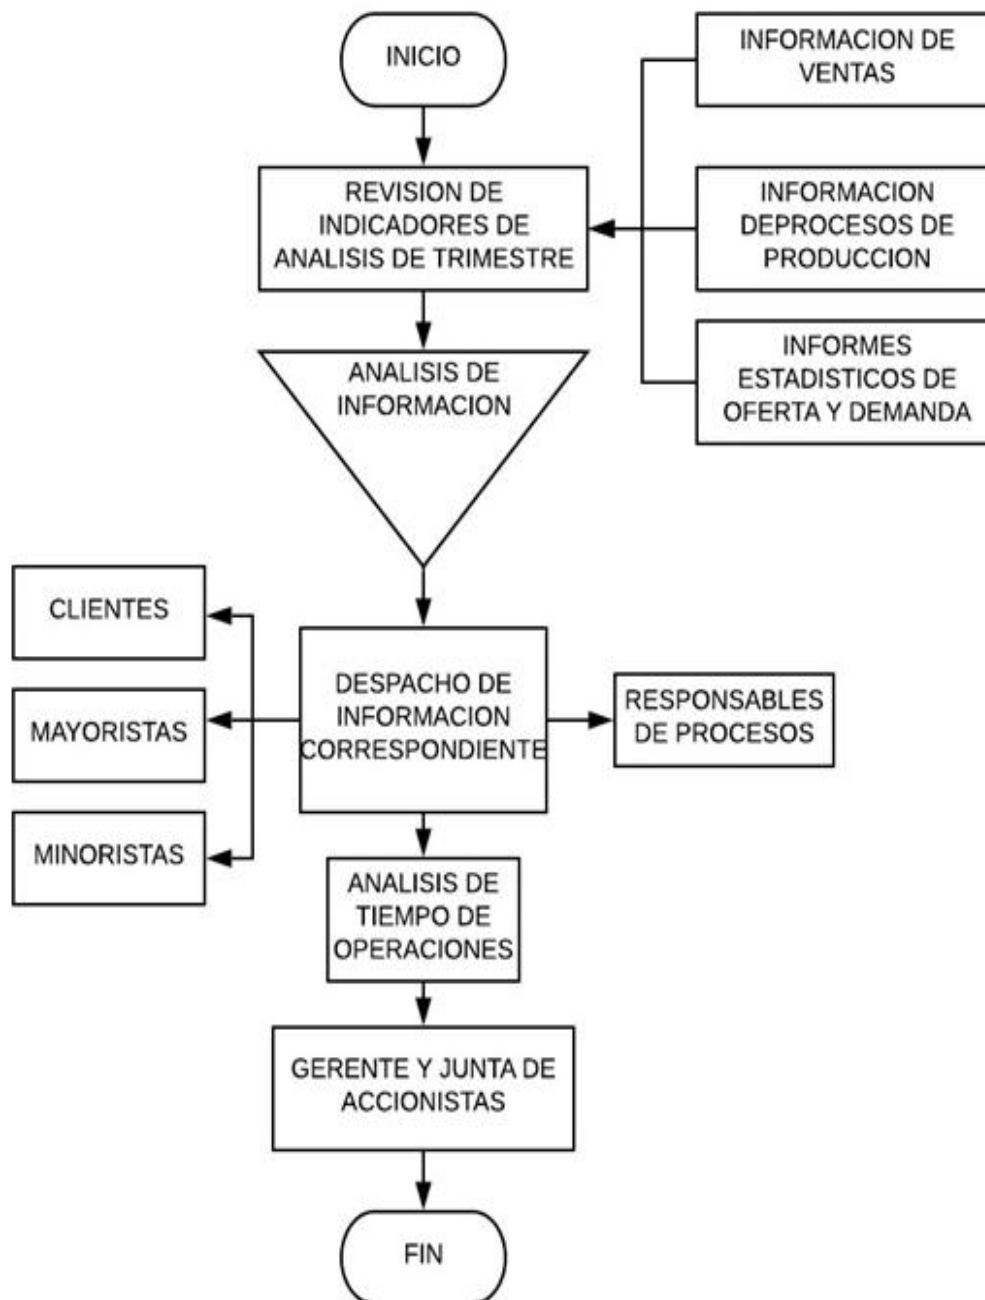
INICIO

INFORMACION DE VENTAS

REVISION DE INDICADORES DE ANALISIS DE TRIMESTRE

INFORMACION DEPROCESOS DE PRODUCCION

ANALISIS DE INFORMACION

INFORMES ESTADISTICOS DE OFERTA Y DEMANDA

CLIENTES

MAYORISTAS

MINORISTAS

DESPACHO DE INFORMACION CORRESPONDIENTE

RESPONSABLES DE PROCESOS

ANALISIS DE TIEMPO DE OPERACIONES

GERENTE Y JUNTA DE ACCIONISTAS

FIN